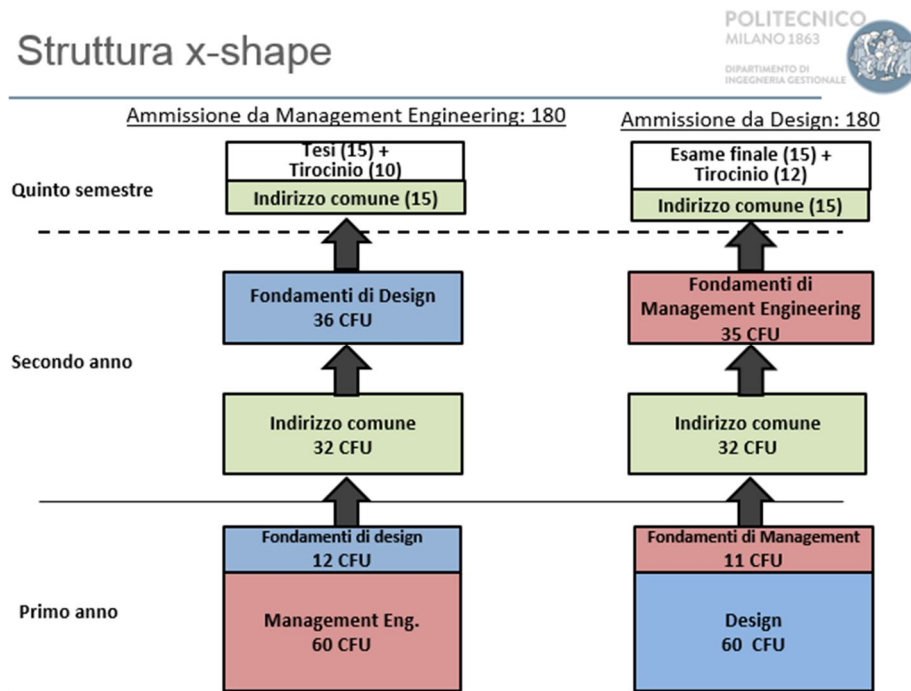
Struttura x-shape

POLITECNICO
MILANO 1863
DIPARTIMENTO DI INGEGNERIA GESTIONALE

Ammissione da Management Engineering: 180

Ammissione da Design: 180

Quinto semestre

Tesi (15) + Tirocinio (10)

Indirizzo comune (15)

Esame finale (15) + Tirocinio (12)

Indirizzo comune (15)

Secondo anno

Fondamenti di Design
36 CFU

Fondamenti di Management Engineering
35 CFU

Indirizzo comune
32 CFU

Indirizzo comune
32 CFU

Primo anno

Fondamenti di design
12 CFU

Management Eng.
60 CFU

Fondamenti di Management
11 CFU

Design
60 CFU